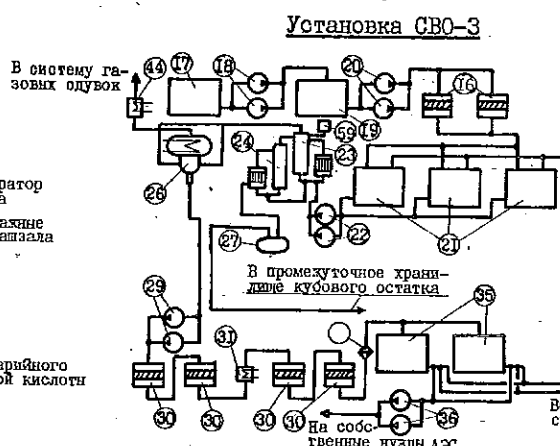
Установка СВО-3

В систему газовых одувок

44
17
18
20
16
19
59
24
23
26
21
22
27

ратор
а
ажные
апзала

В промежуточное хранилище кубового остатка

29
35
31
30
30
30
30
36

рийного
й кислоты

На собственные нужды АЭС

В
с